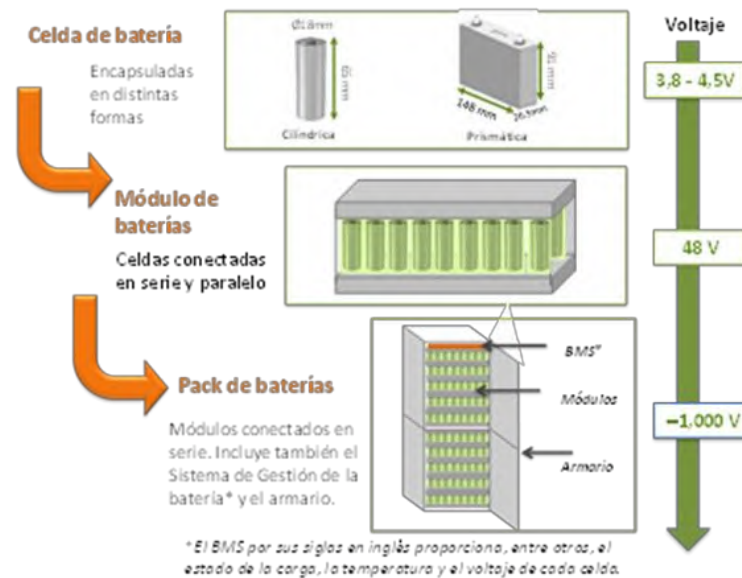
Celda de batería

Encapsuladas en distintas formas

Ø18mm

65 mm

Cilíndrica

91 mm

148 mm

26.5mm

Prismática

Voltaje

3,8 - 4,5V

Módulo de baterías

Celdas conectadas en serie y paralelo

48 V

Pack de baterías

Módulos conectados en serie. Incluye también el Sistema de Gestión de la batería* y el armario.

BMS*

Módulos

Armario

~1,000 V

* El BMS por sus siglas en inglés proporciona, entre otras, el estado de la carga, la temperatura y el voltaje de cada celda.